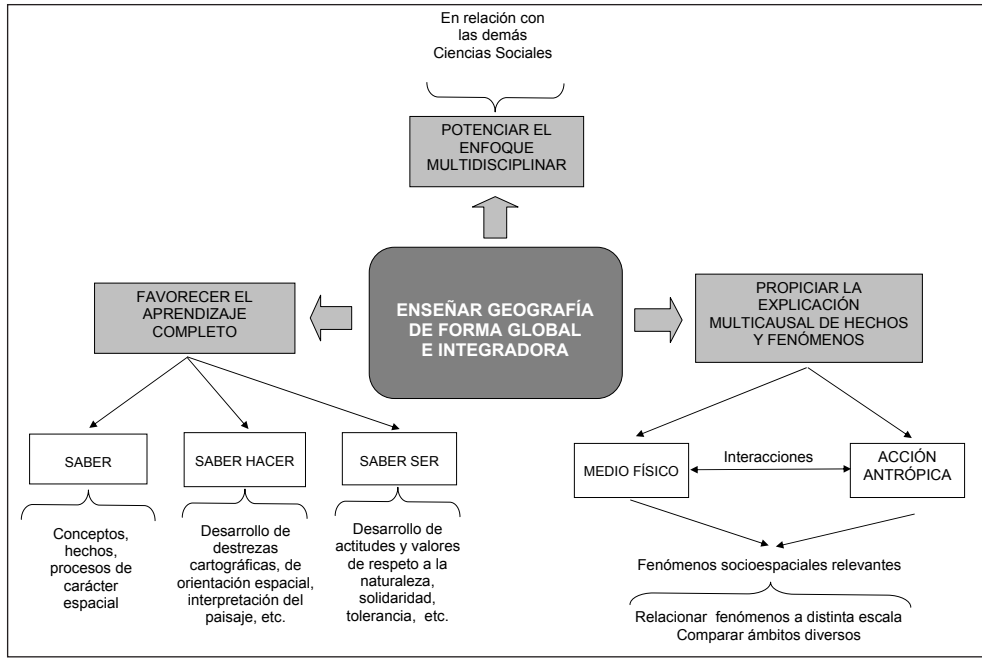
En relación con las demás Ciencias Sociales

POTENCIAR EL ENFOQUE MULTIDISCIPLINAR

FAVORECER EL APRENDIZAJE COMPLETO

ENSEÑAR GEOGRAFÍA DE FORMA GLOBAL E INTEGRADORA

PROPICIAR LA EXPLICACIÓN MULTICAUSAL DE HECHOS Y FENÓMENOS

SABER

SABER HACER

SABER SER

Conceptos, hechos, procesos de carácter espacial

Desarrollo de destrezas cartográficas, de orientación espacial, interpretación del paisaje, etc.

Desarrollo de actitudes y valores de respeto a la naturaleza, solidaridad, tolerancia, etc.

MEDIO FÍSICO

Interacciones

ACCIÓN ANTRÓPICA

Fenómenos socioespaciales relevantes

Relacionar fenómenos a distinta escala
Comparar ámbitos diversos